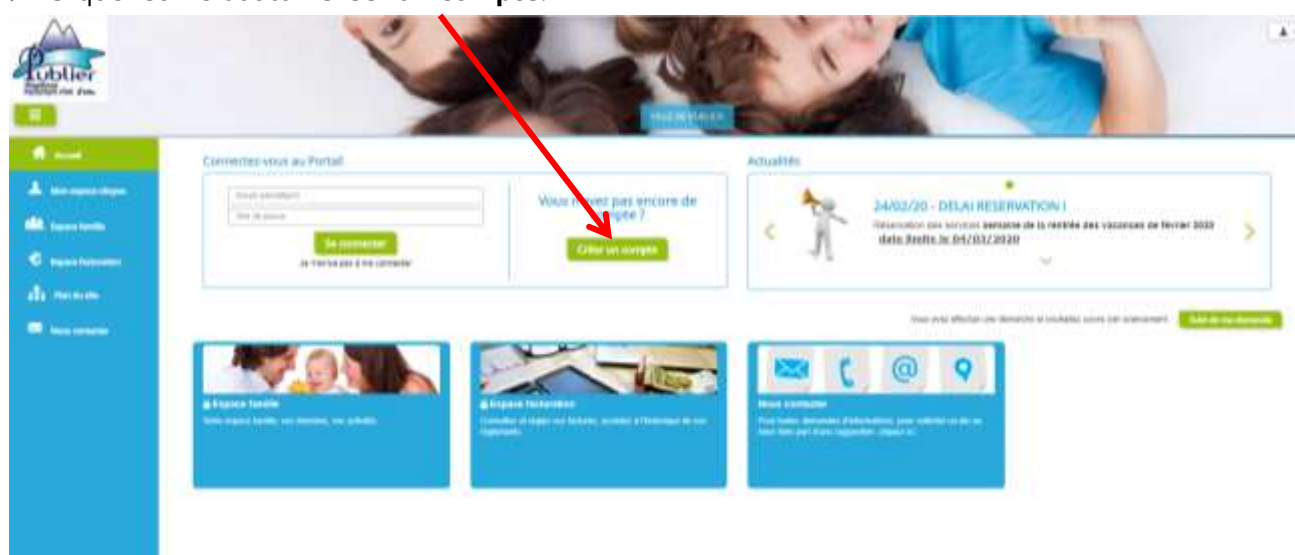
Publier

Accueil

Mon espace citoyen

Espace famille

Espace facturation

Plan du site

Nous contacter

Connectez-vous au Portail

Email identifiant

Mot de passe

Se connecter

Je n'arrive pas à me connecter

Vous n'avez pas encore de compte ?

Créer un compte

Actualités

24/02/20 - DELAI RESERVATION !

Réservation des services semaine de la rentrée des vacances de février 2020 date limite le 04/03/2020

Vous avez effectué une démarche et souhaitez suivre son avancement

Suivi de ma demande

Espace famille

Votre espace famille, vos inscriptions, vos activités

Espace facturation

Consulter et régler vos factures, accéder à l'historique de vos règlements

Nous contacter

Pour toutes demandes d'informations, pour solliciter un rdv ou nous faire part d'une suggestion, cliquez ici